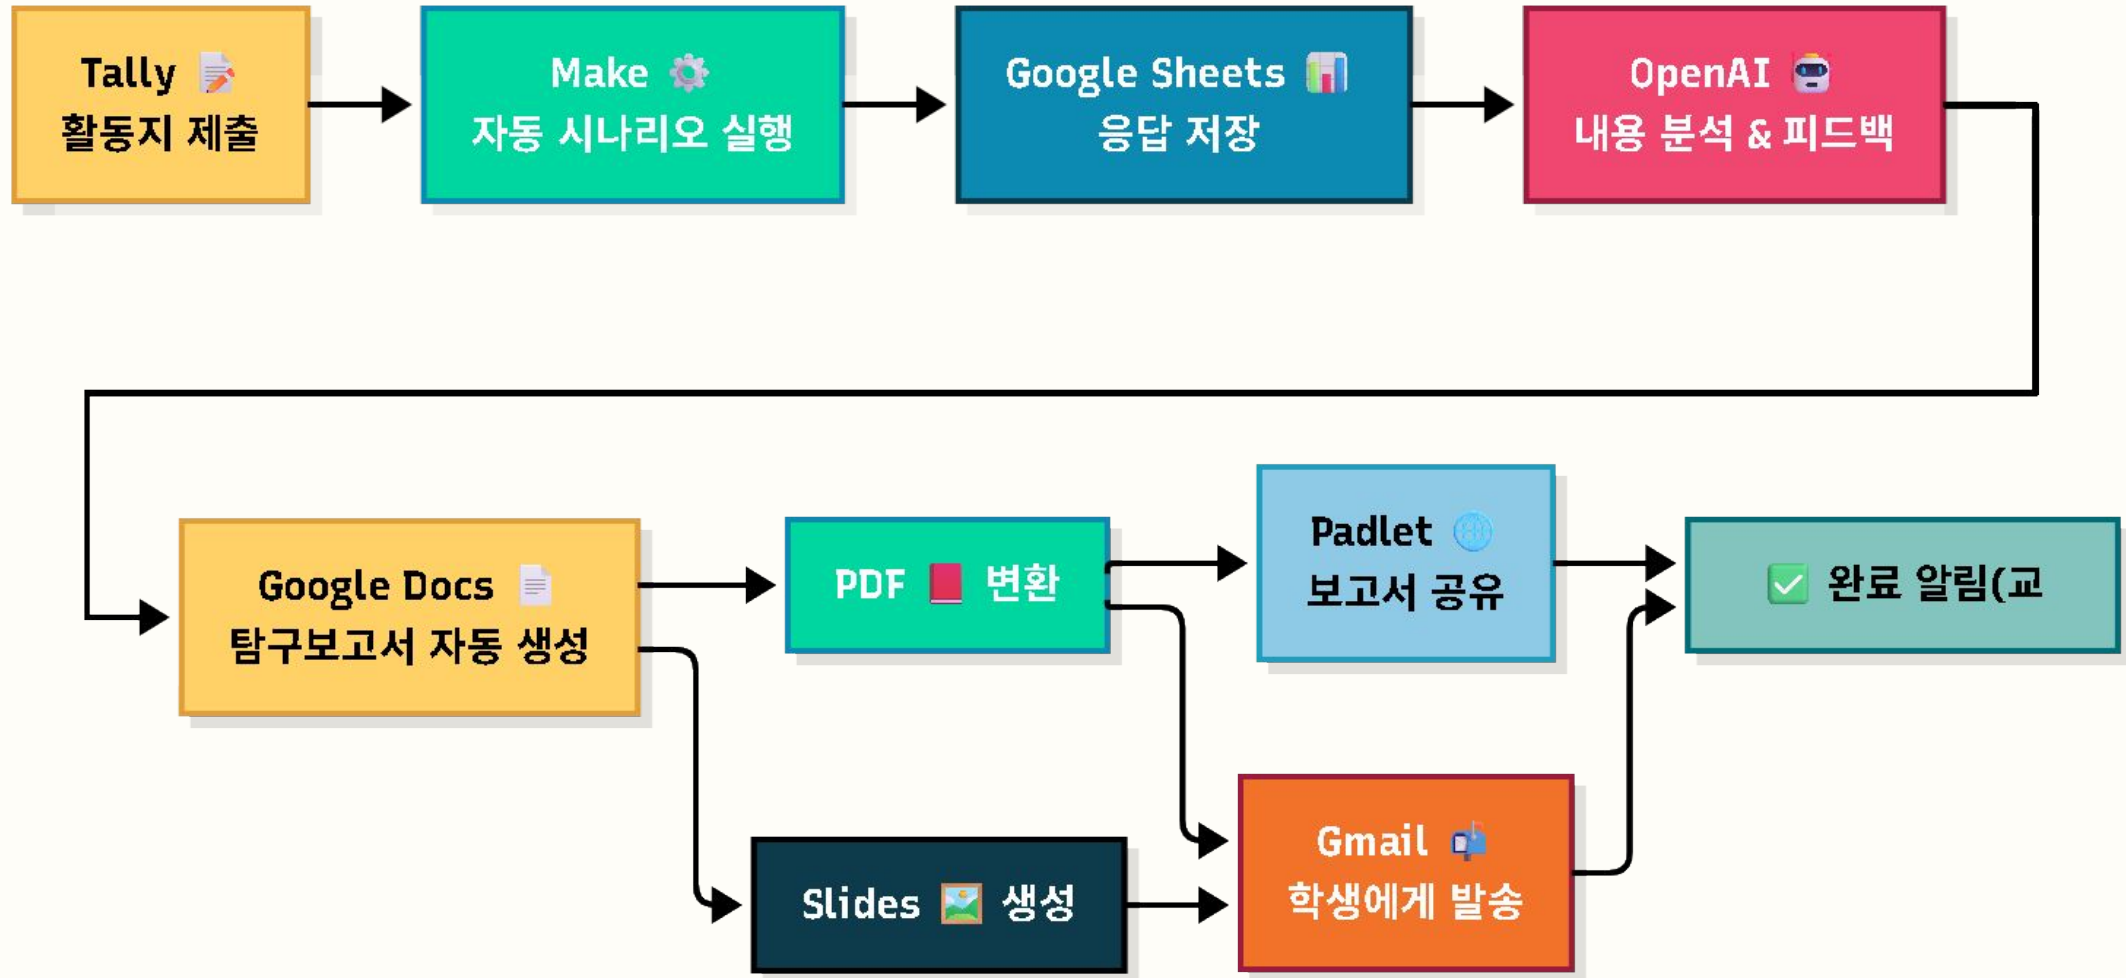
Tally 📝
활동지 제출

Make ⚙️
자동 시나리오 실행

Google Sheets 📊
응답 저장

OpenAI 🤖
내용 분석 & 피드백

Google Docs 📄
탐구보고서 자동 생성

PDF 📕 변환

Padlet 🌐
보고서 공유

✅ 완료 알림(교

Gmail 📬
학생에게 발송

Slides 🖼️ 생성